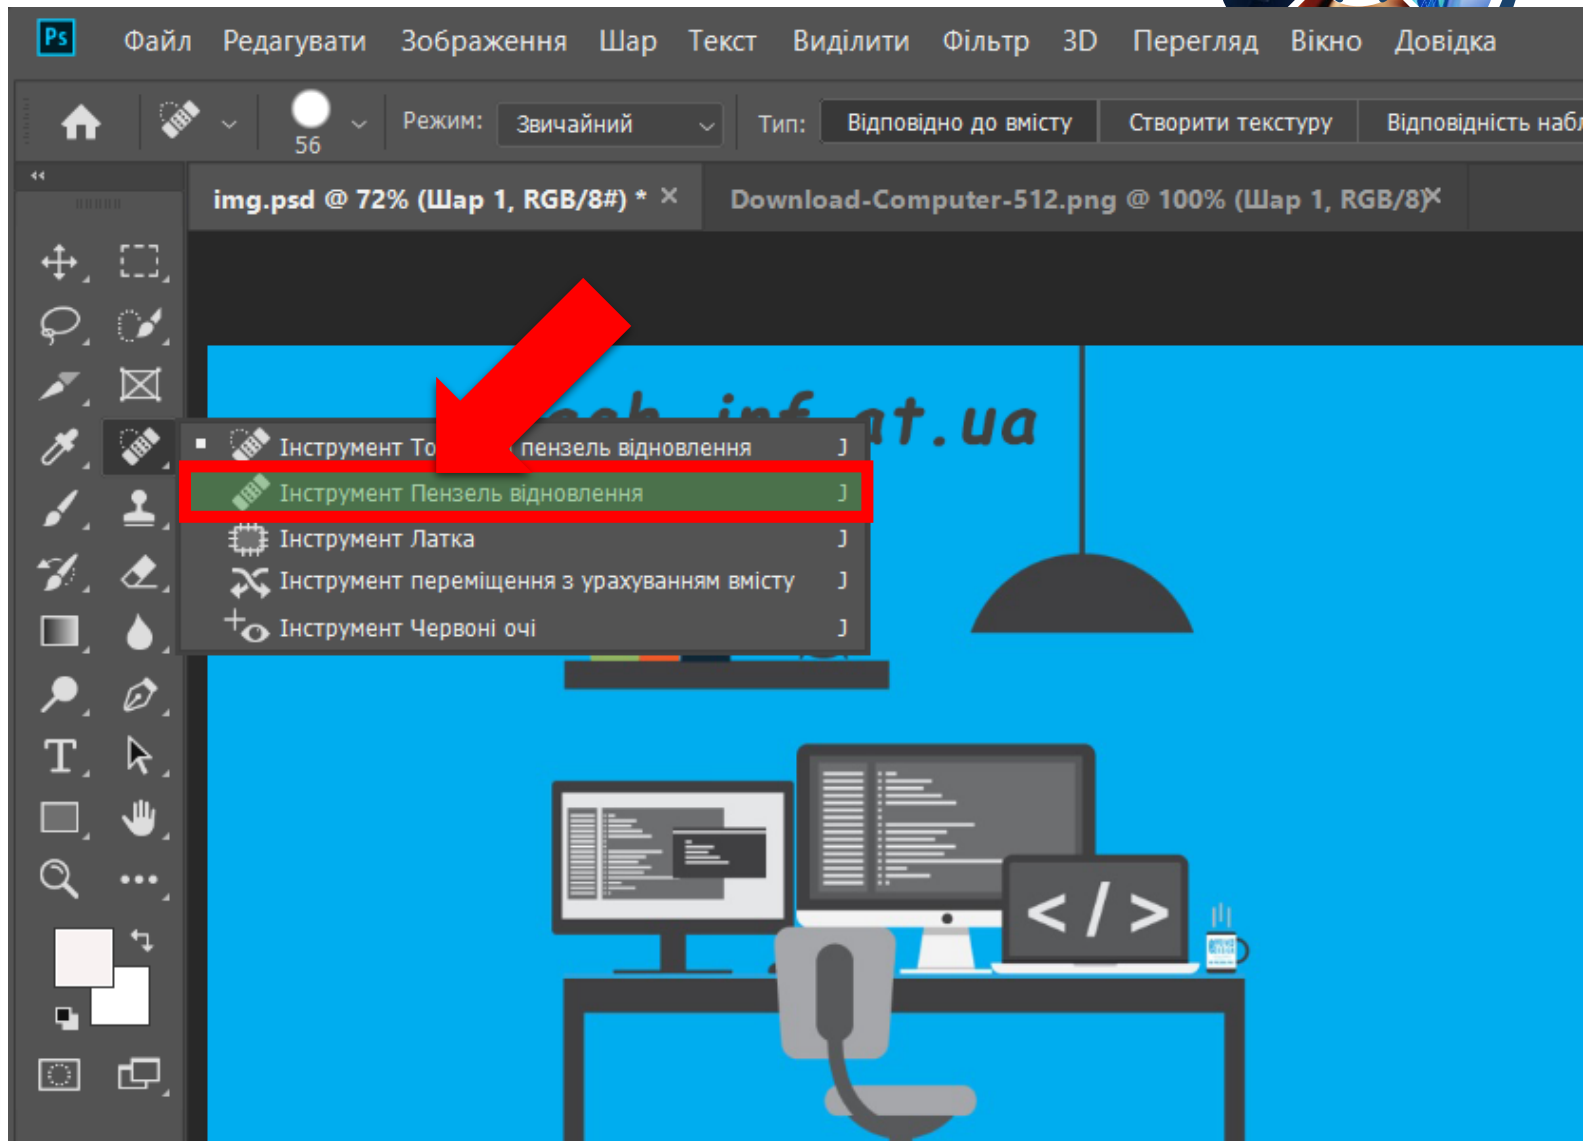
Ps Файл Редагувати Зображення Шар Текст Виділити Фільтр 3D Перегляд Вікно Довідка

56 Режим: Звичайний Тип: Відповідно до вмісту Створити текстуру Відповідність набл

img.psd @ 72% (Шар 1, RGB/8#) * ×
Download-Computer-512.png @ 100% (Шар 1, RGB/8) ×

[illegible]at.ua

Інструмент То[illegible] пензель відновлення J
Інструмент Пензель відновлення J
Інструмент Латка J
Інструмент переміщення з урахуванням вмісту J
Інструмент Червоні очі J

T

</ >